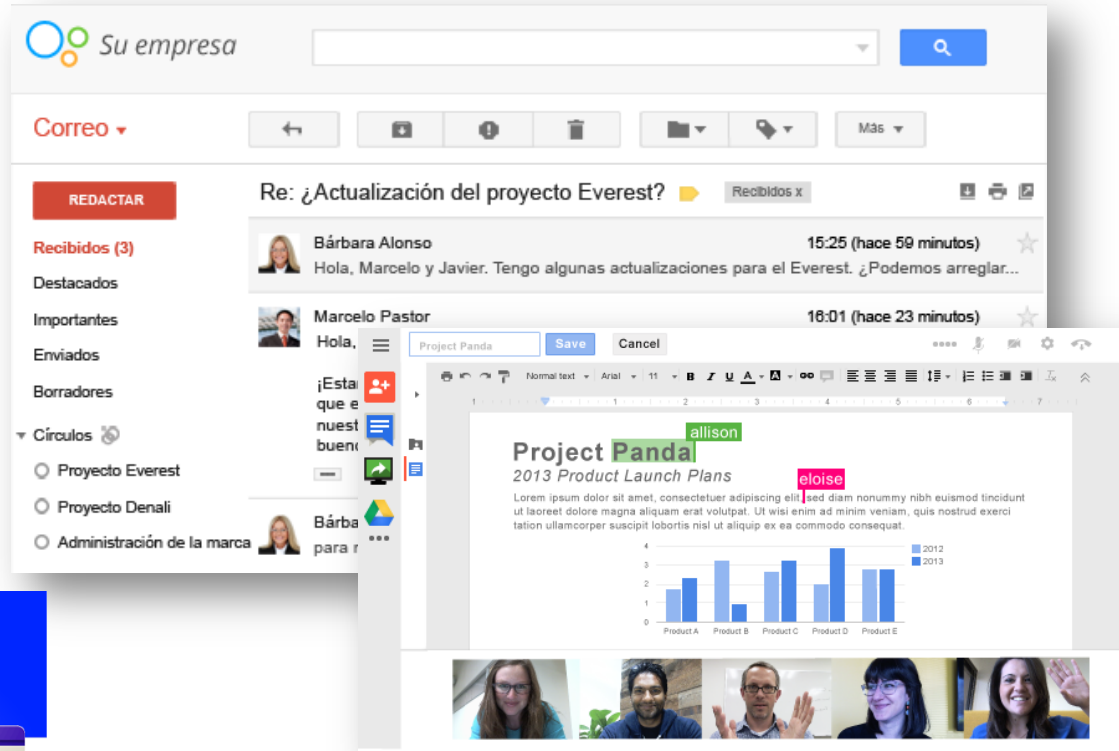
Su empresa

Correo ▾

Más ▾

REDACTAR

Re: ¿Actualización del proyecto Everest?

Recibidos x

Recibidos (3)

Destacados

Importantes

Enviados

Borradores

Círculos

Proyecto Everest

Proyecto Denali

Administración de la marca

Bárbara Alonso

15:25 (hace 59 minutos)

Hola, Marcelo y Javier. Tengo algunas actualizaciones para el Everest. ¿Podemos arreglar...

Marcelo Pastor

16:01 (hace 23 minutos)

Hola,

¡Estar

que e

nuest

bueno

Bárba

para r

Project Panda

Save

Cancel

Normal text

Arial

11

B I U A

allison

Project Panda

2013 Product Launch Plans

eloise

Lorem ipsum dolor sit amet, consectetuer adipiscing elit sed diam nonummy nibh euismod tincidunt ut laoreet dolore magna aliquam erat volutpat. Ut wisi enim ad minim veniam, quis nostrud exerci tation ullamcorper suscipit lobortis nisl ut aliquip ex ea commodo consequat.

4
3
2
1
0

2012
2013

Product A
Product B
Product C
Product D
Product E